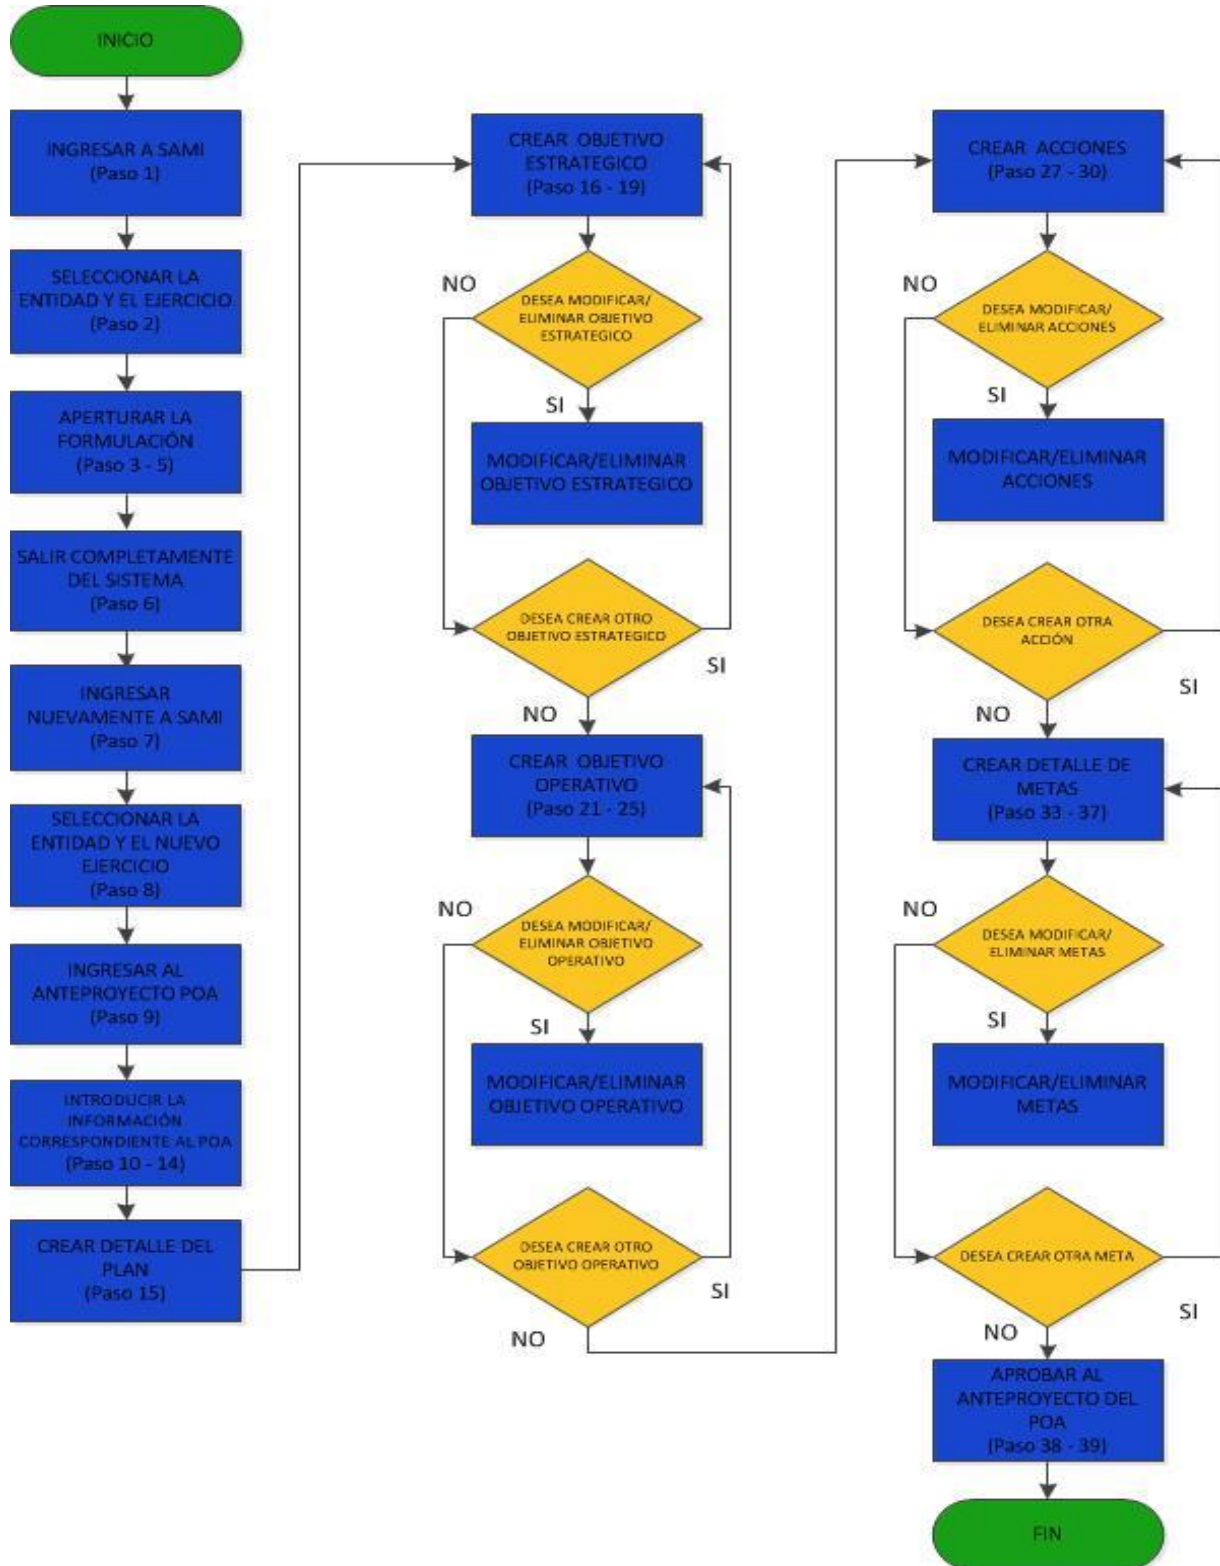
INICIO

INGRESAR A SAMI
(Paso 1)

SELECCIONAR LA ENTIDAD Y EL EJERCICIO
(Paso 2)

APERTURAR LA FORMULACIÓN
(Paso 3 - 5)

SALIR COMPLETAMENTE DEL SISTEMA
(Paso 6)

INGRESAR NUEVAMENTE A SAMI
(Paso 7)

SELECCIONAR LA ENTIDAD Y EL NUEVO EJERCICIO
(Paso 8)

INGRESAR AL ANTEPROYECTO POA
(Paso 9)

INTRODUCIR LA INFORMACIÓN CORRESPONDIENTE AL POA
(Paso 10 - 14)

CREAR DETALLE DEL PLAN
(Paso 15)

CREAR OBJETIVO ESTRATEGICO
(Paso 16 - 19)

NO

DESEA MODIFICAR/ ELIMINAR OBJETIVO ESTRATEGICO

SI

MODIFICAR/ELIMINAR OBJETIVO ESTRATEGICO

DESEA CREAR OTRO OBJETIVO ESTRATEGICO

SI

NO

CREAR OBJETIVO OPERATIVO
(Paso 21 - 25)

NO

DESEA MODIFICAR/ ELIMINAR OBJETIVO OPERATIVO

SI

MODIFICAR/ELIMINAR OBJETIVO OPERATIVO

DESEA CREAR OTRO OBJETIVO OPERATIVO

SI

NO

CREAR ACCIONES
(Paso 27 - 30)

NO

DESEA MODIFICAR/ ELIMINAR ACCIONES

SI

MODIFICAR/ELIMINAR ACCIONES

DESEA CREAR OTRA ACCIÓN

SI

NO

CREAR DETALLE DE METAS
(Paso 33 - 37)

NO

DESEA MODIFICAR/ ELIMINAR METAS

SI

MODIFICAR/ELIMINAR METAS

DESEA CREAR OTRA META

SI

NO

APROBAR AL ANTEPROYECTO DEL POA
(Paso 38 - 39)

FIN